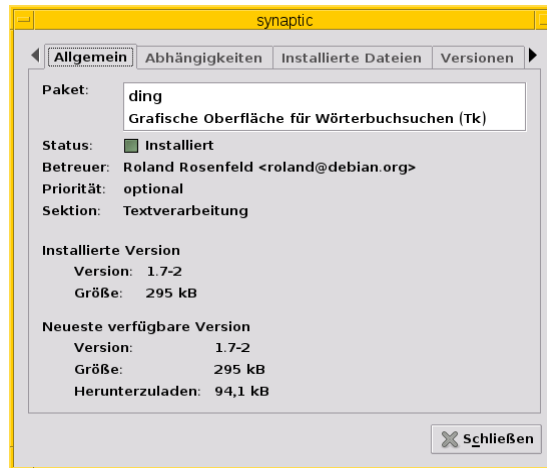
synaptic

Allgemein | Abhängigkeiten | Installierte Dateien | Versionen

Paket: ding
Grafische Oberfläche für Wörterbuchsuchen (Tk)

Status: Installiert
Betreuer: Roland Rosenfeld <roland@debian.org>
Priorität: optional
Sektion: Textverarbeitung

Installierte Version
Version: 1.7-2
Größe: 295 kB

Neueste verfügbare Version
Version: 1.7-2
Größe: 295 kB
Herunterzuladen: 94,1 kB

Schließen